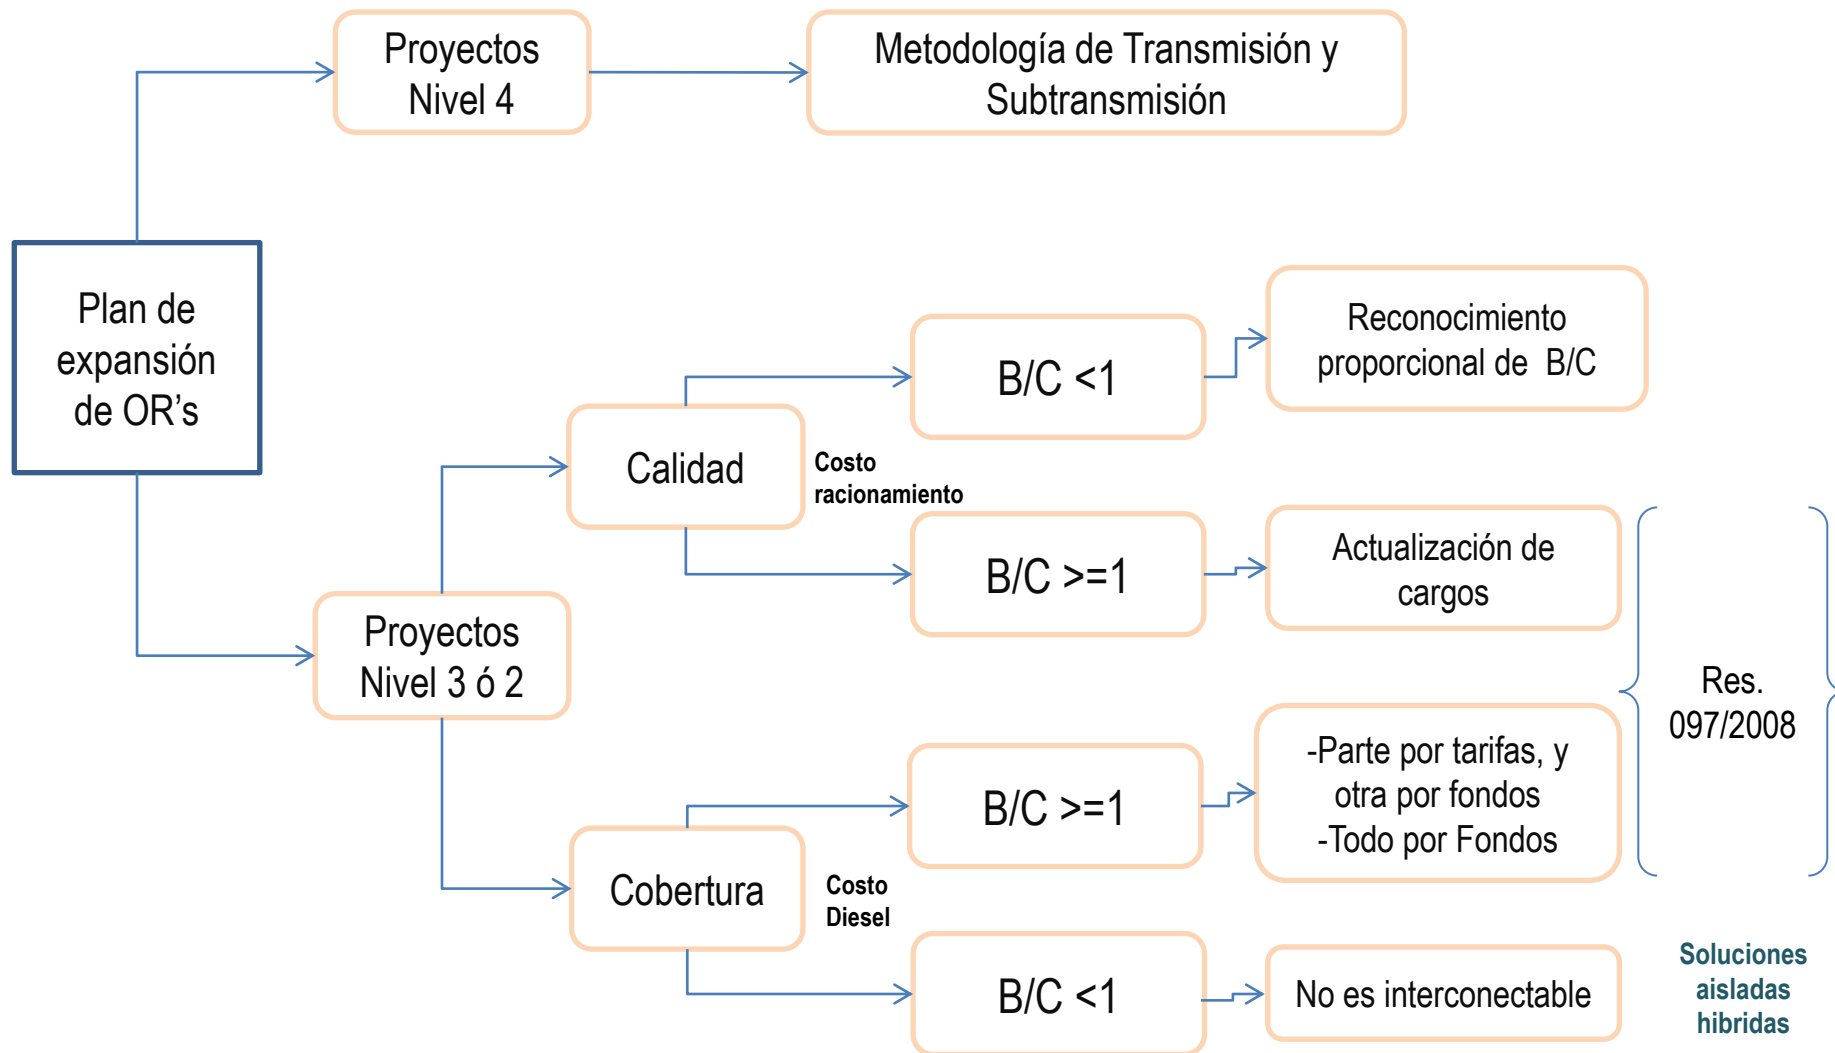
Proyectos Nivel 4

Metodología de Transmisión y Subtransmisión

Plan de expansión de OR's

Reconocimiento proporcional de B/C

B/C <1

Calidad

Costo racionamiento

B/C >=1

Actualización de cargos

Proyectos Nivel 3 ó 2

Res. 097/2008

B/C >=1

-Parte por tarifas, y otra por fondos
-Todo por Fondos

Cobertura

Costo Diesel

B/C <1

No es interconectable

Soluciones aisladas hibridas